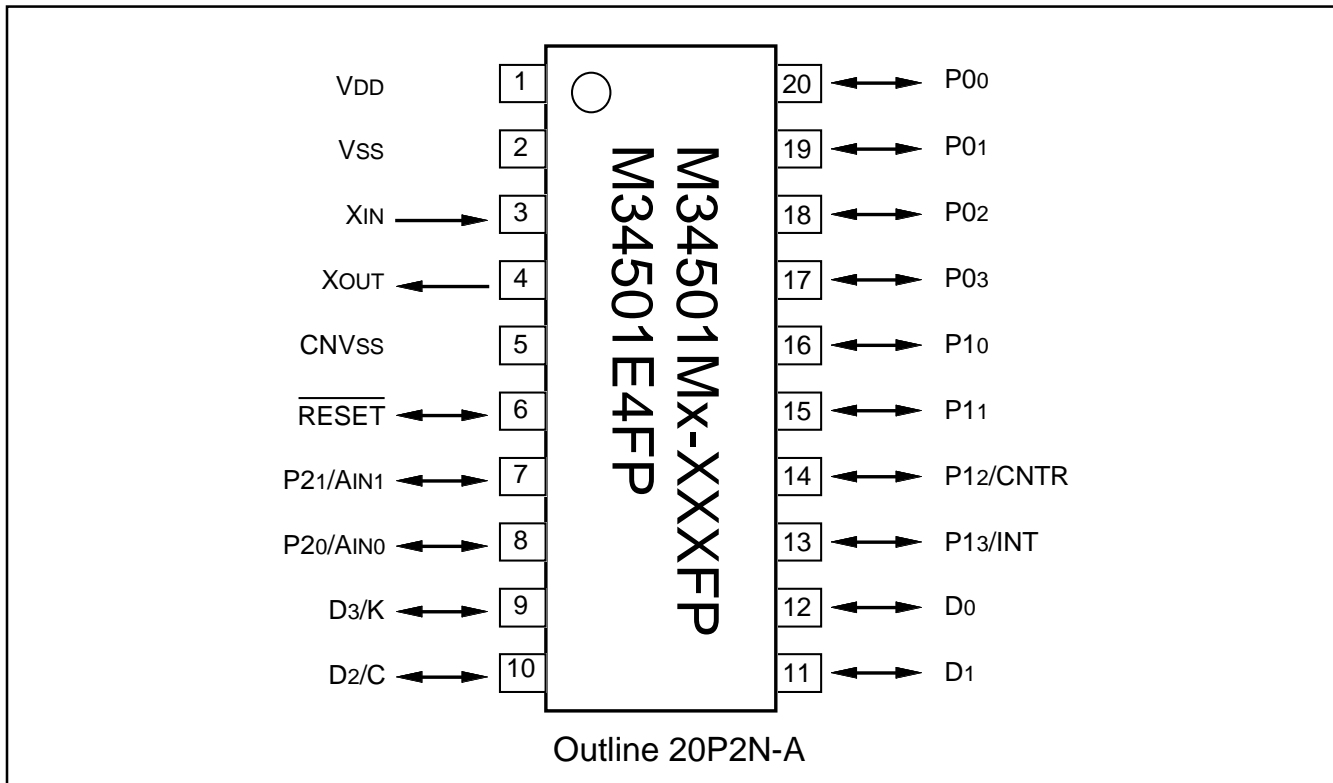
$V_{DD}$ 1
$V_{SS}$ 2
$X_{IN}$ 3
$X_{OUT}$ 4
$CNV_{SS}$ 5
$\overline{RESET}$ 6
$P2_1/A_{IN1}$ 7
$P2_0/A_{IN0}$ 8
$D_3/K$ 9
$D_2/C$ 10

M34501Mx-XXXFP
M34501E4FP

20 $P0_0$
19 $P0_1$
18 $P0_2$
17 $P0_3$
16 $P1_0$
15 $P1_1$
14 $P1_2/CNTR$
13 $P1_3/INT$
12 $D_0$
11 $D_1$

Outline 20P2N-A